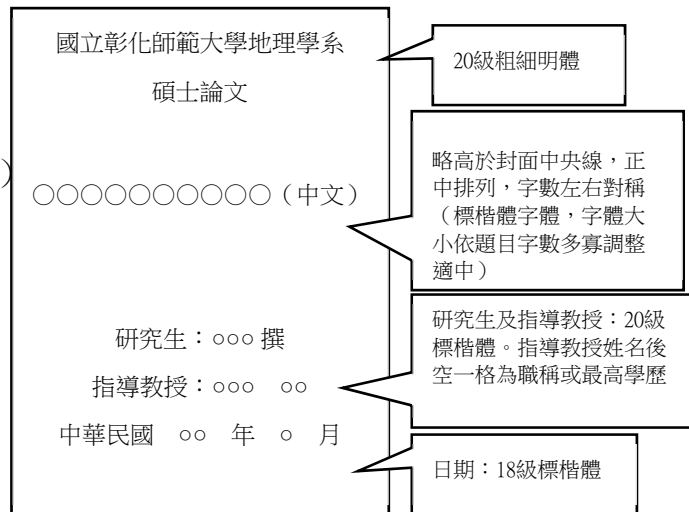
國立彰化師範大學地理學系

碩士論文

○○○○○○○○○○（中文）

研究生：○○○ 撰

指導教授：○○○　○○

中華民國　○○　年　○　月

20級粗細明體

略高於封面中央線，正中排列，字數左右對稱（標楷體字體，字體大小依題目字數多寡調整適中）

研究生及指導教授：20級標楷體。指導教授姓名後空一格為職稱或最高學歷

日期：18級標楷體